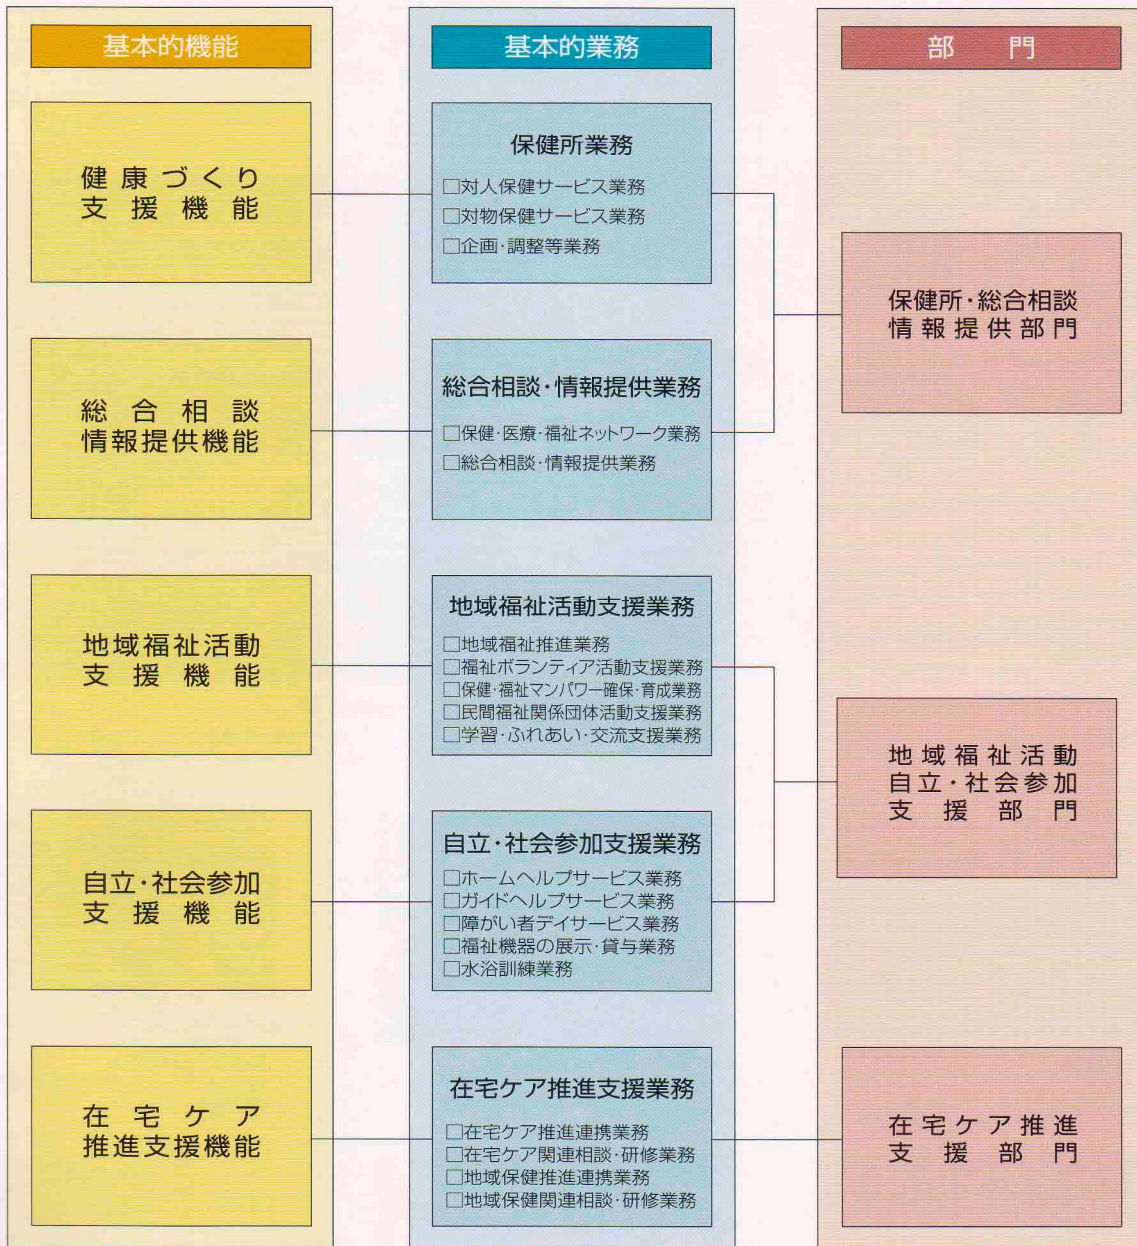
基本的機能

健康づくり
支援機能

総合相談
情報提供機能

地域福祉活動
支援機能

自立・社会参加
支援機能

在宅ケア
推進支援機能

基本的業務

保健所業務
□対人保健サービス業務
□対物保健サービス業務
□企画・調整等業務

総合相談・情報提供業務
□保健・医療・福祉ネットワーク業務
□総合相談・情報提供業務

地域福祉活動支援業務
□地域福祉推進業務
□福祉ボランティア活動支援業務
□保健・福祉マンパワー確保・育成業務
□民間福祉関係団体活動支援業務
□学習・ふれあい・交流支援業務

自立・社会参加支援業務
□ホームヘルプサービス業務
□ガイドヘルプサービス業務
□障がい者デイサービス業務
□福祉機器の展示・貸与業務
□水浴訓練業務

在宅ケア推進支援業務
□在宅ケア推進連携業務
□在宅ケア関連相談・研修業務
□地域保健推進連携業務
□地域保健関連相談・研修業務

部門

保健所・総合相談
情報提供部門

地域福祉活動
自立・社会参加
支援部門

在宅ケア推進
支援部門